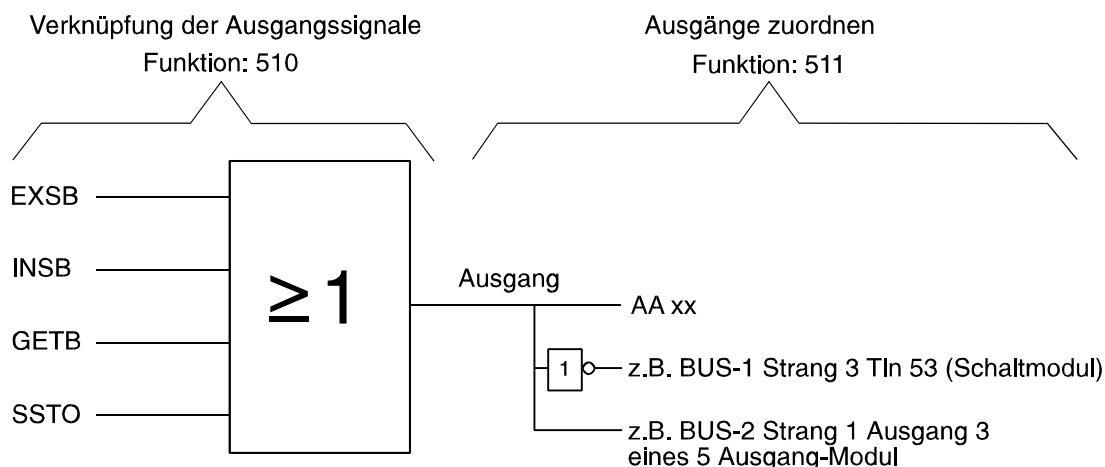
Verknüpfung der Ausgangssignale
Funktion: 510

Ausgänge zuordnen
Funktion: 511

EXSB

INSB

GETB

SSTO

$\geq 1$

Ausgang

AA xx

1

z.B. BUS-1 Strang 3 Tln 53 (Schaltmodul)

z.B. BUS-2 Strang 1 Ausgang 3 eines 5 Ausgang-Modul